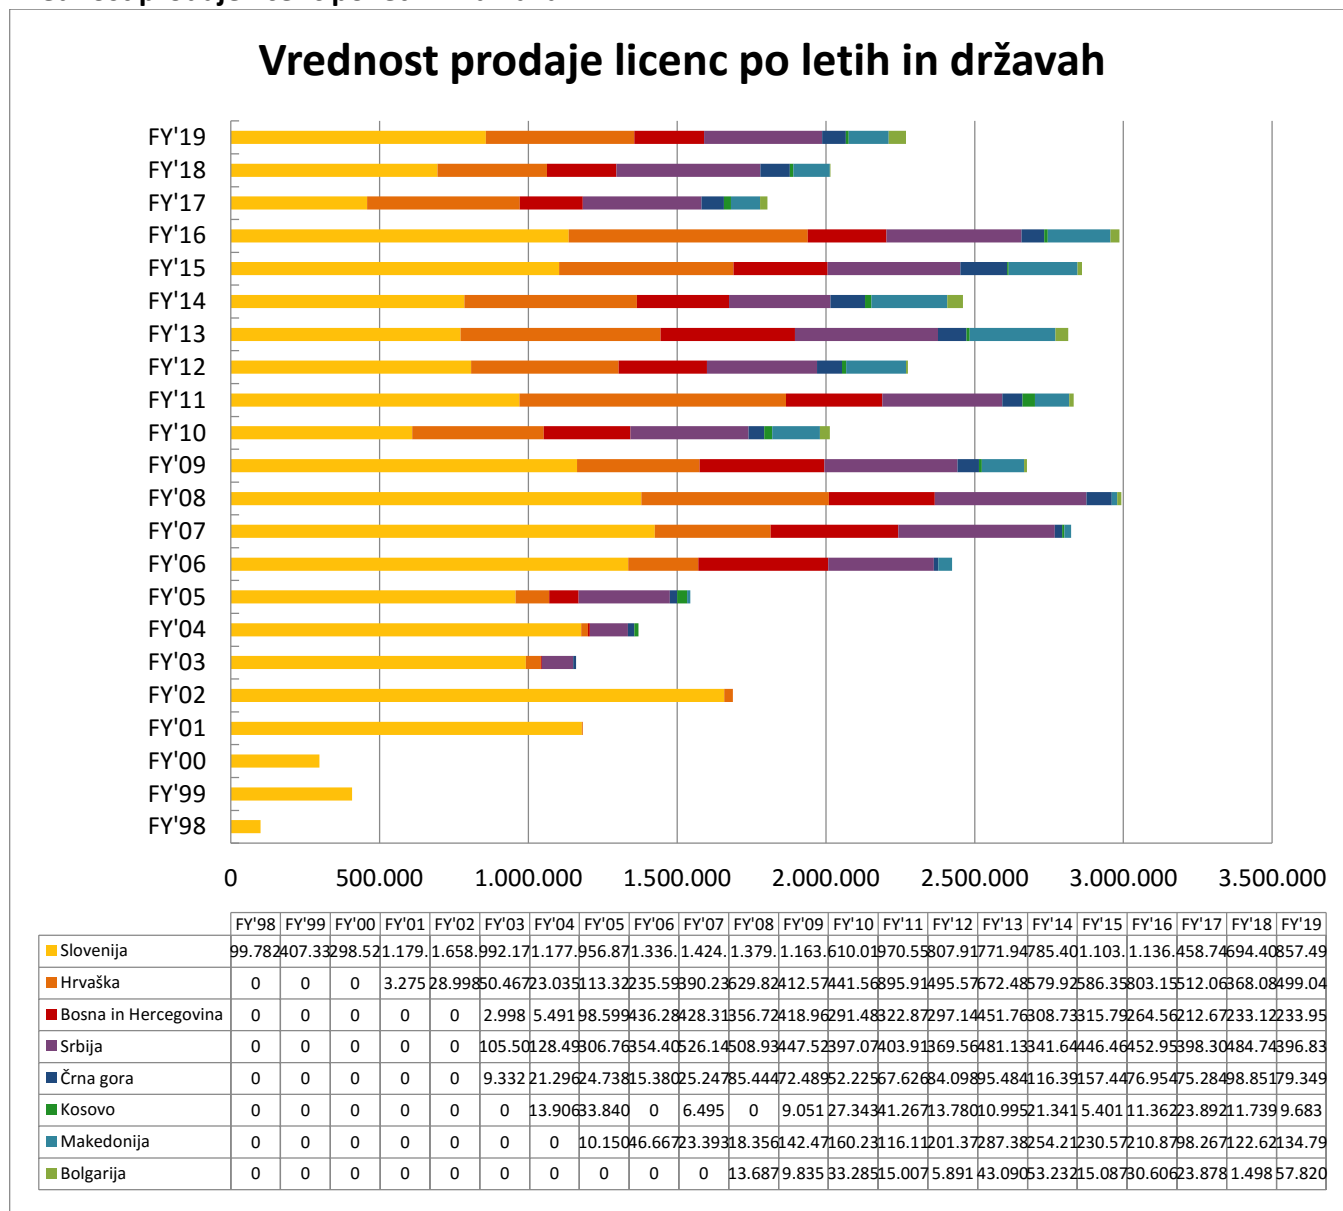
Vrednost prodaje licenc po letih in državah

FY'19
FY'18
FY'17
FY'16
FY'15
FY'14
FY'13
FY'12
FY'11
FY'10
FY'09
FY'08
FY'07
FY'06
FY'05
FY'04
FY'03
FY'02
FY'01
FY'00
FY'99
FY'98

0 500.000 1.000.000 1.500.000 2.000.000 2.500.000 3.000.000 3.500.000

| | FY'98 | FY'99 | FY'00 | FY'01 | FY'02 | FY'03 | FY'04 | FY'05 | FY'06 | FY'07 | FY'08 | FY'09 | FY'10 | FY'11 | FY'12 | FY'13 | FY'14 | FY'15 | FY'16 | FY'17 | FY'18 | FY'19 |
|---|---|---|---|---|---|---|---|---|---|---|---|---|---|---|---|---|---|---|---|---|---|---|
| Slovenija | 99.782 | 407.33 | 298.52 | 1.179. | 1.658. | 992.17 | 1.177. | 956.87 | 1.336. | 1.424. | 1.379. | 1.163. | 610.01 | 970.55 | 807.91 | 771.94 | 785.40 | 1.103. | 1.136. | 458.74 | 694.40 | 857.49 |
| Hrvaška | 0 | 0 | 0 | 3.275 | 28.998 | 50.467 | 23.035 | 113.32 | 235.59 | 390.23 | 629.82 | 412.57 | 441.56 | 895.91 | 495.57 | 672.48 | 579.92 | 586.35 | 803.15 | 512.06 | 368.08 | 499.04 |
| Bosna in Hercegovina | 0 | 0 | 0 | 0 | 0 | 2.998 | 5.491 | 98.599 | 436.28 | 428.31 | 356.72 | 418.96 | 291.48 | 322.87 | 297.14 | 451.76 | 308.73 | 315.79 | 264.56 | 212.67 | 233.12 | 233.95 |
| Srbija | 0 | 0 | 0 | 0 | 0 | 105.50 | 128.49 | 306.76 | 354.40 | 526.14 | 508.93 | 447.52 | 397.07 | 403.91 | 369.56 | 481.13 | 341.64 | 446.46 | 452.95 | 398.30 | 484.74 | 396.83 |
| Črna gora | 0 | 0 | 0 | 0 | 0 | 9.332 | 21.296 | 24.738 | 15.380 | 25.247 | 85.444 | 72.489 | 52.225 | 67.626 | 84.098 | 95.484 | 116.39 | 157.44 | 76.954 | 75.284 | 98.851 | 79.349 |
| Kosovo | 0 | 0 | 0 | 0 | 0 | 0 | 13.906 | 33.840 | 0 | 6.495 | 0 | 9.051 | 27.343 | 41.267 | 13.780 | 10.995 | 21.341 | 5.401 | 11.362 | 23.892 | 11.739 | 9.683 |
| Makedonija | 0 | 0 | 0 | 0 | 0 | 0 | 0 | 10.150 | 46.667 | 23.393 | 18.356 | 142.47 | 160.23 | 116.11 | 201.37 | 287.38 | 254.21 | 230.57 | 210.87 | 98.267 | 122.62 | 134.79 |
| Bolgarija | 0 | 0 | 0 | 0 | 0 | 0 | 0 | 0 | 0 | 0 | 13.687 | 9.835 | 33.285 | 15.007 | 5.891 | 43.090 | 53.232 | 15.087 | 30.606 | 23.878 | 1.498 | 57.820 |